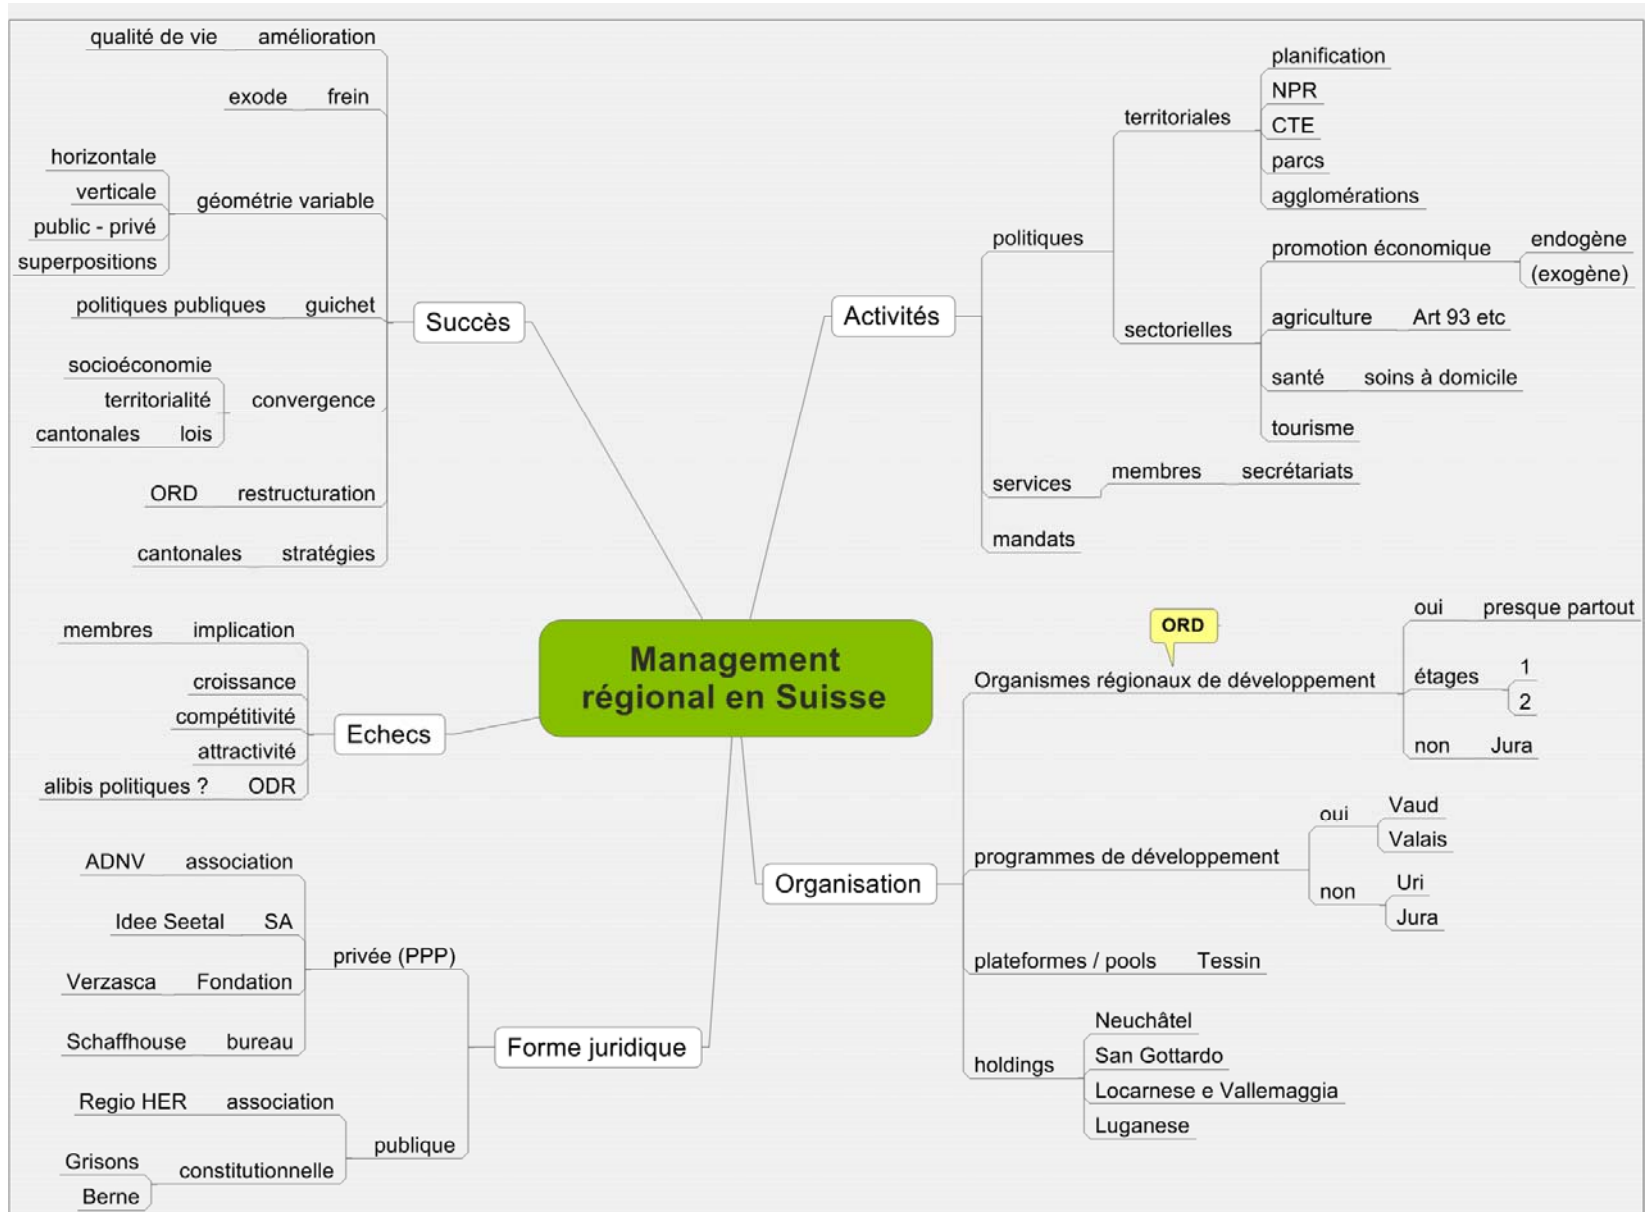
Management régional en Suisse

Succès
amélioration qualité de vie
frein exode
géométrie variable
horizontale
verticale
public - privé
superpositions
guichet politiques publiques
convergence
socioéconomie
territorialité
lois cantonales
restructuration ORD
stratégies cantonales

Echecs
implication membres
croissance
compétitivité
attractivité
ODR alibis politiques ?

Forme juridique
privée (PPP)
association ADNV
SA Idee Seetal
Fondation Verzasca
bureau Schaffhouse
publique
association Regio HER
constitutionnelle
Grisons
Berne

Activités
politiques
territoriales
planification
NPR
CTE
parcs
agglomérations
sectorielles
promotion économique
endogène
(exogène)
agriculture Art 93 etc
santé soins à domicile
tourisme
services
membres secrétariats
mandats

Organisation
ORD
Organismes régionaux de développement
oui presque partout
étages
1
2
non Jura
programmes de développement
oui
Vaud
Valais
non
Uri
Jura
plateformes / pools Tessin
holdings
Neuchâtel
San Gottardo
Locarnese e Vallemaggia
Luganese